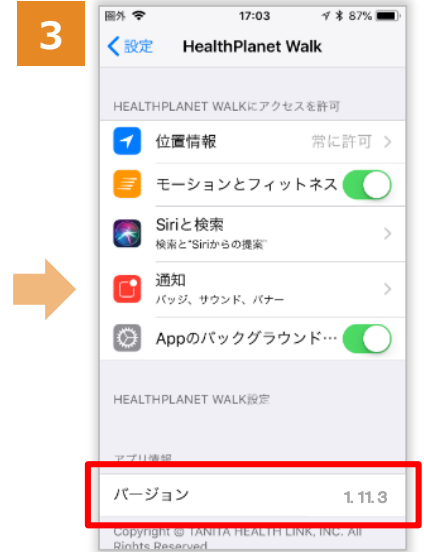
3

圏外 17:03 87%

< 設定 HealthPlanet Walk

HEALTHPLANET WALKにアクセスを許可

位置情報 常に許可 >

モーションとフィットネス

Siriと検索
検索と"Siriからの提案" >

通知
バッジ、サウンド、バナー >

Appのバックグラウンド…

HEALTHPLANET WALK設定

アプリ情報

バージョン 1.11.3

Copyright © TANITA HEALTH LINK, INC. All Rights Reserved